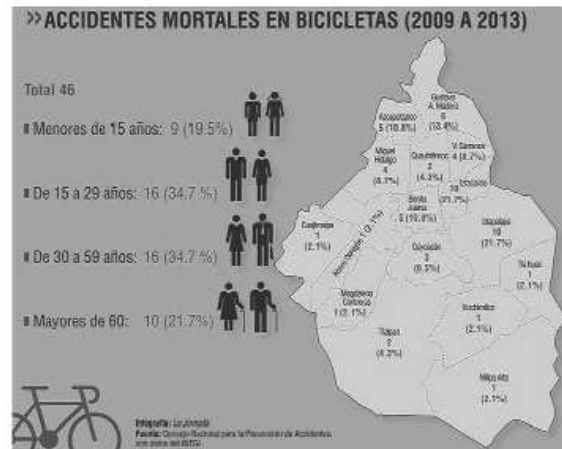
»ACCIDENTES MORTALES EN BICICLETAS (2009 A 2013)

Total 46

Menores de 15 años: 9 (19.5%)

De 15 a 29 años: 16 (34.7%)

De 30 a 59 años: 16 (34.7%)

Mayores de 60: 10 (21.7%)

Gustavo A. Madero 6 (13.4%)

Azcapotzalco 5 (10.8%)

Miguel Hidalgo 4 (8.7%)

Cuauhtémoc 2 (4.3%)

V. Carranza 4 (8.7%)

10 (21.7%) Iztacalco

Benito Juárez 5 (10.8%)

Cuajimalpa 1 (2.1%)

Álvaro Obregón 1 (2.1%)

Coyoacán 3 (6.5%)

Iztapalapa 10 (21.7%)

Tláhuac 1 (2.1%)

Magdalena Contreras 1 (2.1%)

Xochimilco 1 (2.1%)

Tlalpan 2 (4.3%)

Milpa Alta 1 (2.1%)

Infografía: La Jornada
Fuente: Consejo Nacional para la Prevención de Accidentes con datos del INEGI